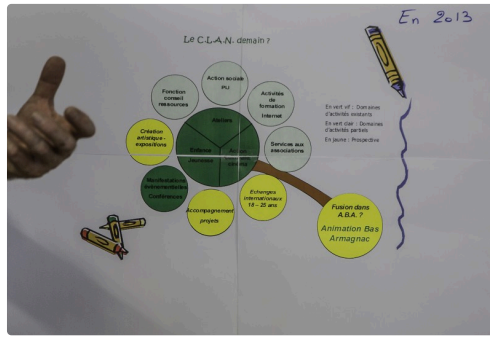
En 2013

Le C.L.A.N. demain ?

Fonction conseil ressources

Action sociale PIJ

Activités de formation Internet

Création artistique - expositions

Ateliers

Enfance

Action

Services aux associations

Manifestations intercommunales Conférences

Echanges internationaux 18 – 25 ans

Accompagnement projets

Fusion dans A.B.A. ?

Animation Bas Armagnac

En vert vif : Domaines d'activités existants

En vert clair : Domaines d'activités partiels

En jaune : Prospective